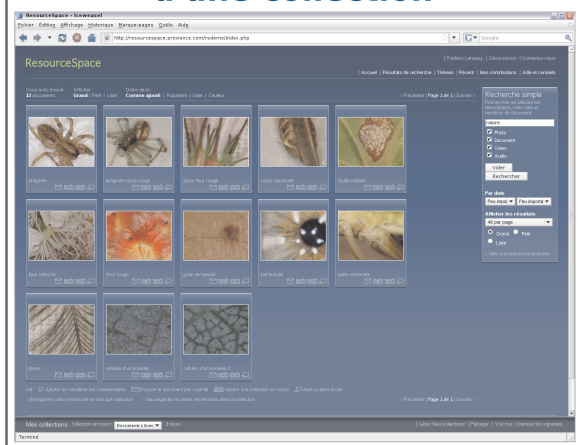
à une collection

ResourceSpace - Iceweasel

Fichier Édition Affichage Historique Marque-pages Outils Aide

http://resourcespace.proxience.com/rsdemo/index.php

Google

ResourceSpace

| Frédéric Lenoirey | Déconnexion | Contactez-nous

| Accueil | Résultats de recherche | Thèmes | Récent | Mes contributions | Aide et conseils

Vous avez trouvé : 13 documents

Afficher : Grand | Petit | Liste

Ordre de tri : Comme ajouté | Popularité | Date | Couleur

< Précédent | Page 1 de 1 | Suivant >

Recherche simple

Rechercher en utilisant les descriptions, mots clés et contenu de document.

nature

Photo

Document

Vidéo

Audio

Vider

Rechercher

Par date

Peu import | Peu importe

Afficher les résultats

48 par page

Grand Petit

Liste

araignée

araignée dorée rouge

dahlia fleur rouge

coquelicot

feuille malade

fleur blanche

fleur rouge

grain de beauté

oeil humain

poivre ancienne

plante

cellules d'un lézard

cellules d'un lézard 2

Clé : Ajouter au visualiser les commentaires | Envoyer le document par courriel | Ajouter à la collection en cours | Aperçu plein écran

> Enregistrez cette recherche en tant que collection > Sauvegardez les items recherchés dans la collection

< Précédent | Page 1 de 1 | Suivant >

Mes collections

Collection en cours : Documents Libres | 0 items

| Gérer Mes collections | Partager | Voir tout | Mettre les vignettes

Terminé